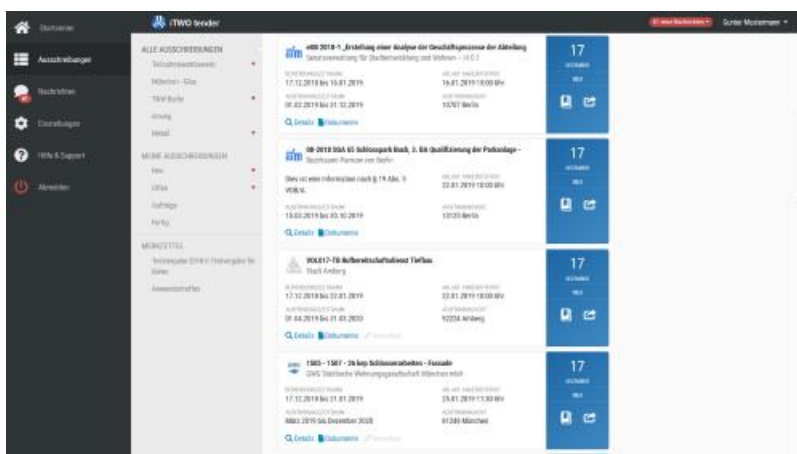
Startseite
Ausschreibungen
Nachrichten
Einstellungen
Hilfe & Support
Abmelden

iTWO tender

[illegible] Gunter Mustermann

ALLE AUSSCHREIBUNGEN
Teilnahmewettbewerb
München - Glas
TRW Berlin
Umzug
Metall

MEINE AUSSCHREIBUNGEN
Neu
Offen
Aufträge
Fertig

MERKZETTEL
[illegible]
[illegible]

e08 2018-1 „Erstellung einer Analyse der Geschäftsprozesse der Abteilung
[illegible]
17.12.2018 bis 16.01.2019
16.01.2019 10:00 Uhr
01.02.2019 bis 31.12.2019
10707 Berlin
Details Dokumente
17
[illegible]

08-2018 SGA 65 Schlosspark Buch, 3. BA Qualifizierung der Parkanlage -
Bezirksamt Pankow von Berlin
Dies ist eine Information nach § 19 Abs. 5 VOB/A.
22.01.2019 10:00 Uhr
15.03.2019 bis 30.10.2019
13125 Berlin
Details Dokumente
17
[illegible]

VOL017-TB Aufbereitungsarbeiten Tiefbau
Stadt Amberg
17.12.2018 bis 22.01.2019
22.01.2019 10:00 Uhr
01.04.2019 bis 31.03.2020
92224 Amberg
Details Dokumente
17
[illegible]

1505 - 1507 - 26 bep Schlosserarbeiten - Fassade
GWG Städtische Wohnungsgesellschaft München mbH
17.12.2018 bis 21.01.2019
21.01.2019 11:30 Uhr
März 2019 bis Dezember 2020
81249 München
Details Dokumente
17
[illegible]